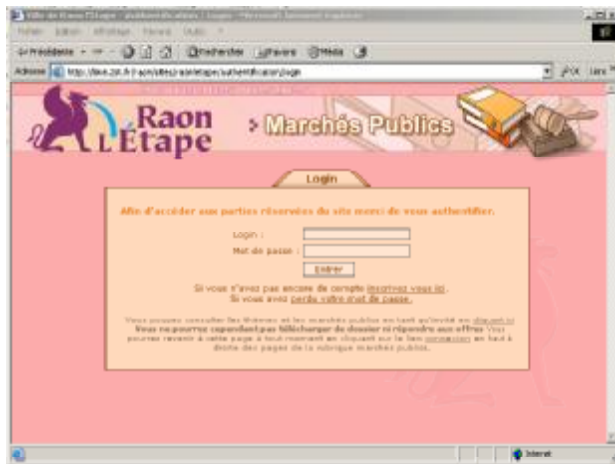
Ville de Raon l'Etape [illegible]

Fichier Edition Affichage Favoris Outils ?

Précédente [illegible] Rechercher Favoris Média

Adresse http://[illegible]/raonletape/authentification/login

Raon L'Étape

› Marchés Publics

Login

Afin d'accéder aux parties réservées du site merci de vous authentifier.

Login :

Mot de passe :

Entrer

Si vous n'avez pas encore de compte inscrivez vous ici.
Si vous avez perdu votre mot de passe.

Vous pouvez consulter les avis et les marchés publics en tant qu'invité en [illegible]
Vous ne pourrez cependant pas télécharger de dossier ni répondre aux offres Vous pourrez revenir à cette page à tout moment en cliquant sur le lien connexion en haut à droite des pages de la rubrique marchés publics.

Internet